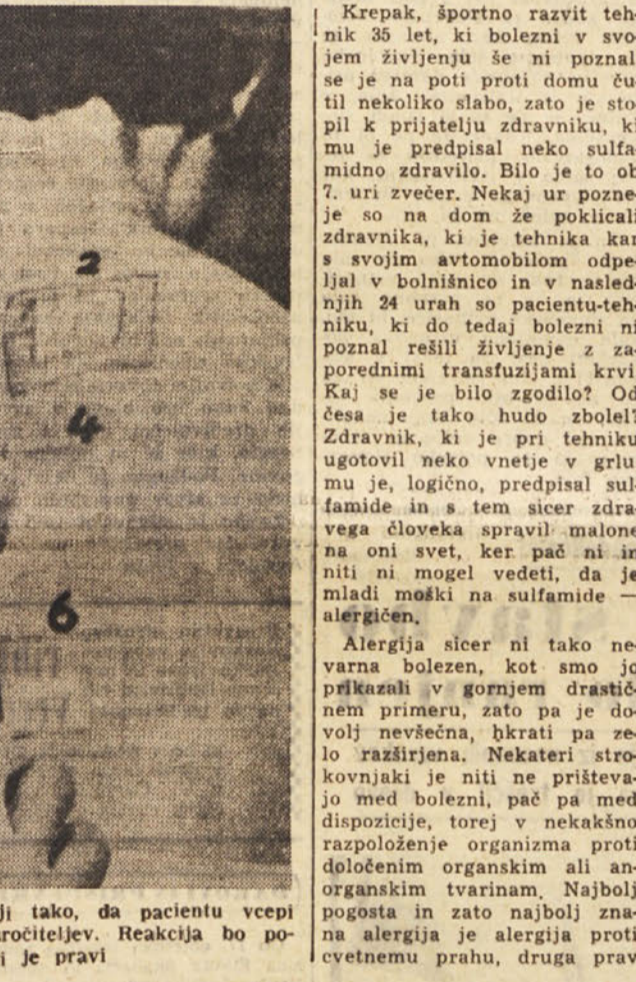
2

4

6

ji tako, da pacientu vcepi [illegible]ročiteljev. Reakcija bo po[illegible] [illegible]i je pravi

Krepak, športno razvit tehnik 35 let, ki bolezni v svojem življenju še ni poznal se je na poti proti domu čutil nekoliko slabo, zato je stopil k prijatelju zdravniku, ki mu je predpisal neko sulfamidno zdravilo. Bilo je to ob 7. uri zvečer. Nekaj ur pozneje so na dom že poklicali zdravnika, ki je tehnika kar s svojim avtomobilom odpeljal v bolnišnico in v naslednjih 24 urah so pacientu-tehniku, ki do tedaj bolezni ni poznal rešili življenje z zaporednimi transfuzijami krvi. Kaj se je bilo zgodilo? Od česa je tako hudo zbolel? Zdravnik, ki je pri tehniku ugotovil neko vnetje v grlu, mu je, logično, predpisal sulfamide in s tem sicer zdravega človeka spravil malone na oni svet, ker pač ni ir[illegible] niti ni mogel vedeti, da je mladi moški na sulfamide — alergičen.

Alergija sicer ni tako nevarna bolezen, kot smo jo prikazali v gornjem drastičnem primeru, zato pa je dovolj nevšečna, hkrati pa zelo razširjena. Nekateri strokovnjaki je niti ne prištevajo med bolezni, pač pa med dispozicije, torej v nekakšno razpoloženje organizma proti določenim organskim ali anorganskim tvarinam. Najbolj pogosta in zato najbolj znana alergija je alergija proti cvetnemu prahu, druga prav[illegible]